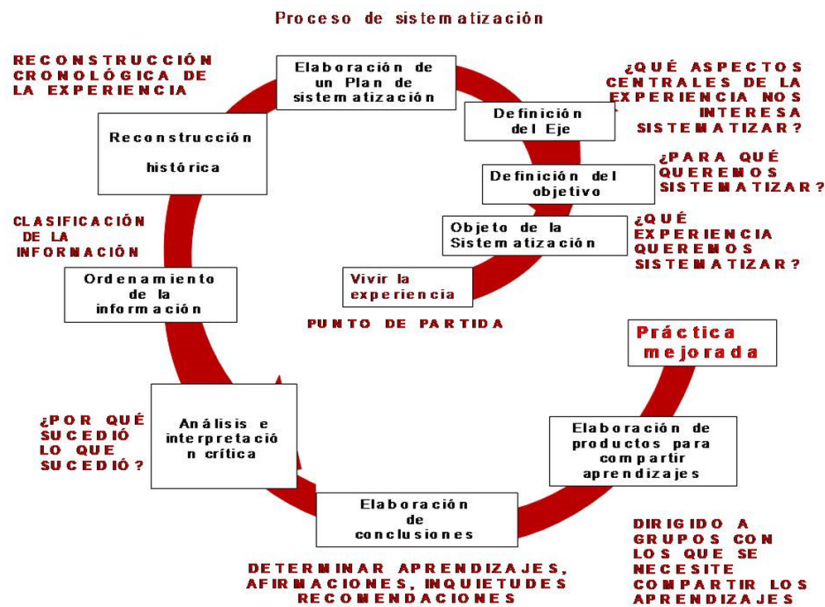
Proceso de sistematización

RECONSTRUCCIÓN CRONOLÓGICA DE LA EXPERIENCIA

Elaboración de un Plan de sistematización

¿QUÉ ASPECTOS CENTRALES DE LA EXPERIENCIA NOS INTERESA SISTEMATIZAR?

Definición del Eje

Reconstrucción histórica

¿PARA QUÉ QUEREMOS SISTEMATIZAR?

Definición del objetivo

CLASIFICACIÓN DE LA INFORMACIÓN

Objeto de la Sistematización

¿QUÉ EXPERIENCIA QUEREMOS SISTEMATIZAR?

Ordenamiento de la información

Vivir la experiencia

PUNTO DE PARTIDA

Práctica mejorada

¿POR QUÉ SUCEDIÓ LO QUE SUCEDIÓ?

Análisis e interpretación crítica

Elaboración de productos para compartir aprendizajes

Elaboración de conclusiones

DIRIGIDO A GRUPOS CON LOS QUE SE NECESITE COMPARTIR LOS APRENDIZAJES

DETERMINAR APRENDIZAJES, AFIRMACIONES, INQUIETUDES RECOMENDACIONES